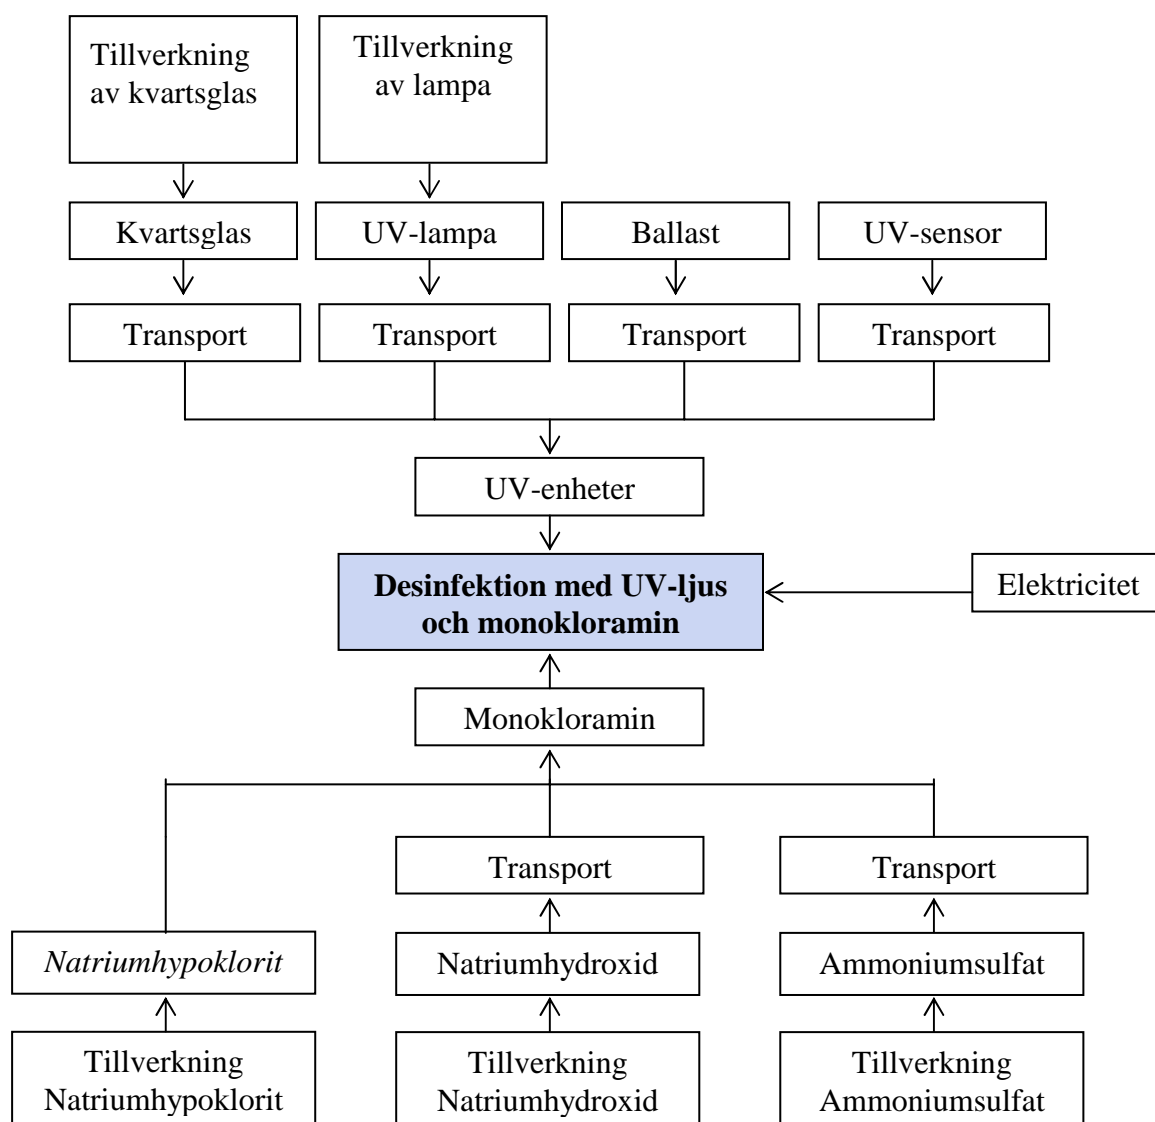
Tillverkning av kvartsglas

Tillverkning av lampa

Kvartsglas

UV-lampa

Ballast

UV-sensor

Transport

Transport

Transport

Transport

UV-enheter

**Desinfektion med UV-ljus och monokloramin**

Elektricitet

Monokloramin

Transport

Transport

*Natriumhypoklorit*

Natriumhydroxid

Ammoniumsulfat

Tillverkning Natriumhypoklorit

Tillverkning Natriumhydroxid

Tillverkning Ammoniumsulfat